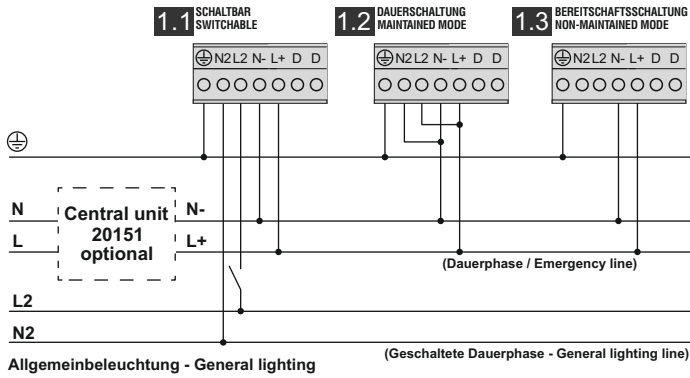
1.1 SCHALTBAR SWITCHABLE

1.2 DAUERSCHALTUNG MAINTAINED MODE

1.3 BEREITSCHAFTSSCHALTUNG NON-MAINTAINED MODE

⏚ N2 L2 N- L+ D D

⏚ N2 L2 N- L+ D D

⏚ N2 L2 N- L+ D D

⏚

N

L

Central unit 20151 optional

N-

L+

(Dauerphase / Emergency line)

L2

N2

(Geschaltete Dauerphase - General lighting line)

Allgemeinbeleuchtung - General lighting